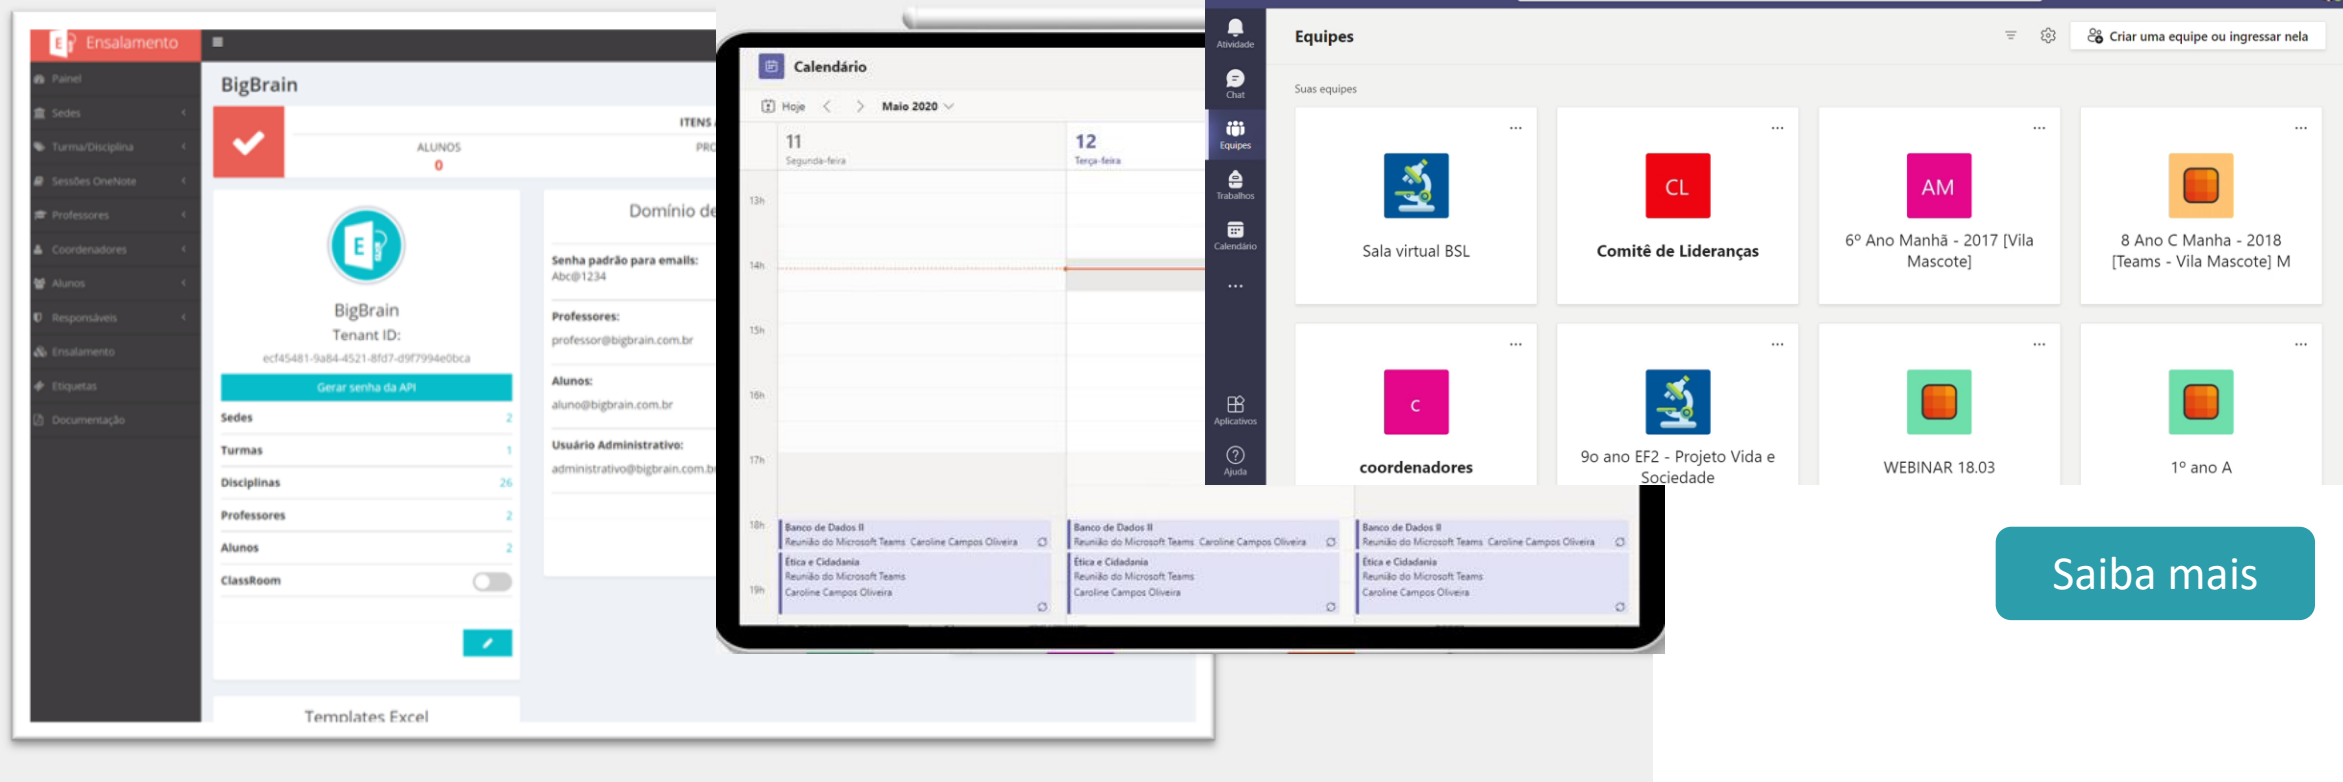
Ensalamento
Painel
Sedes
Turma/Disciplina
Sessões OneNote
Professores
Coordenadores
Alunos
Responsáveis
Ensalamento
Etiquetas
Documentação

BigBrain
ITENS
ALUNOS
0
PRO
BigBrain
Tenant ID:
ecf45481-9a84-4521-8fd7-d9f7994e0bca
Gerar senha da API
Sedes 2
Turmas 1
Disciplinas 26
Professores 2
Alunos 2
ClassRoom
Templates Excel

Domínio de
Senha padrão para emails:
Abc@1234
Professores:
professor@bigbrain.com.br
Alunos:
aluno@bigbrain.com.br
Usuário Administrativo:
administrativo@bigbrain.com.b

Calendário
Hoje
Maio 2020
11
Segunda-feira
12
Terça-feira
13h
14h
15h
16h
17h
18h
19h
Banco de Dados II
Reunião do Microsoft Teams Caroline Campos Oliveira
Ética e Cidadania
Reunião do Microsoft Teams
Caroline Campos Oliveira
Banco de Dados II
Reunião do Microsoft Teams Caroline Campos Oliveira
Ética e Cidadania
Reunião do Microsoft Teams
Caroline Campos Oliveira
Banco de Dados II
Reunião do Microsoft Teams Caroline Campos Oliveira
Ética e Cidadania
Reunião do Microsoft Teams
Caroline Campos Oliveira

Atividade
Chat
Equipes
Trabalhos
Calendário
Aplicativos
Ajuda
Equipes
Criar uma equipe ou ingressar nela
Suas equipes
Sala virtual BSL
CL
Comitê de Lideranças
AM
6º Ano Manhã - 2017 [Vila Mascote]
8 Ano C Manha - 2018 [Teams - Vila Mascote] M
C
coordenadores
9o ano EF2 - Projeto Vida e Sociedade
WEBINAR 18.03
1º ano A

Saiba mais